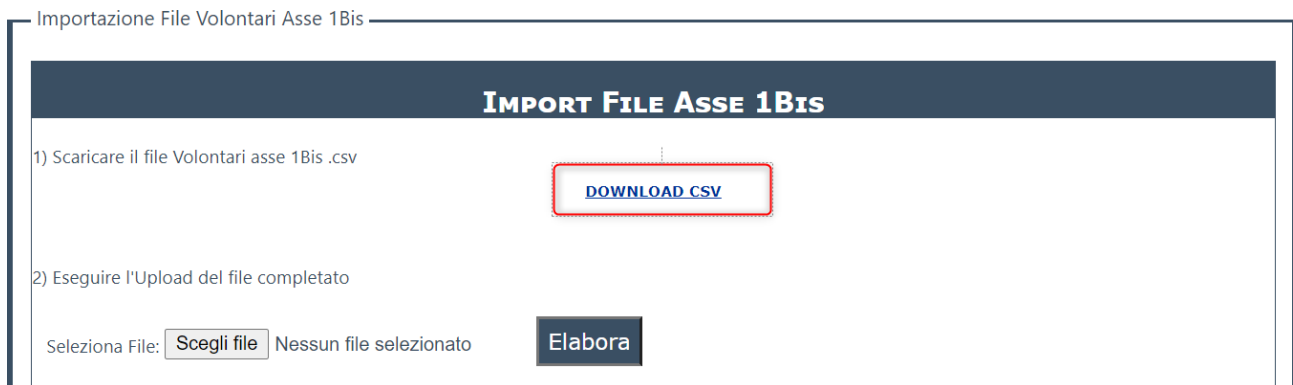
Importazione File Volontari Asse 1Bis

Import File Asse 1Bis

1) Scaricare il file Volontari asse 1Bis .csv

DOWNLOAD CSV

2) Eseguire l'Upload del file completato

Seleziona File: Scegli file Nessun file selezionato

Elabora